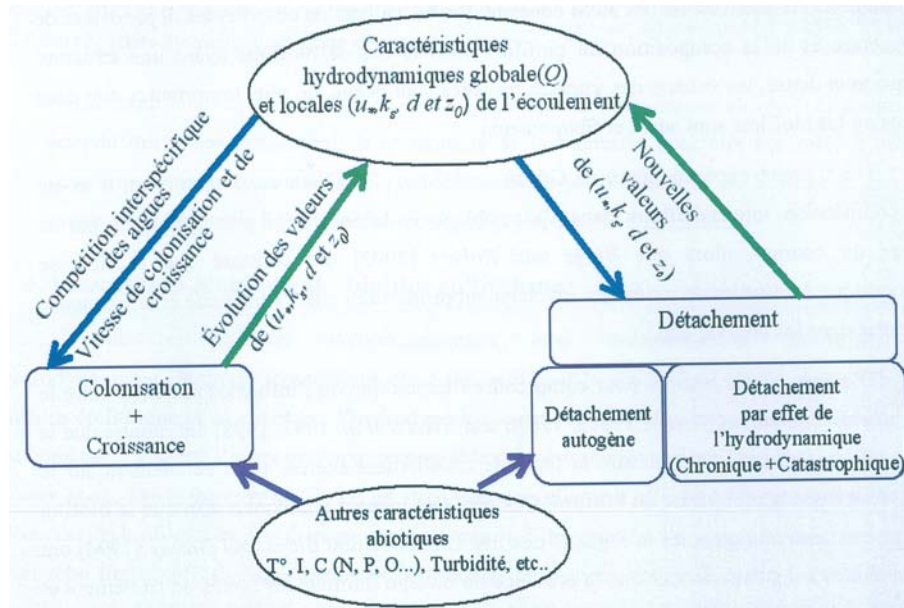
Caractéristiques hydrodynamiques globale($Q$) et locales ($u_*, k_s, d$ et $z_0$) de l'écoulement

Compétition interspécifique des algues

Vitesse de colonisation et de croissance

Évolution des valeurs de ($u_*, k_s, d$ et $z_0$)

de ($u_*, k_s, d$ et $z_0$)

Nouvelles valeurs

Détachement

Colonisation + Croissance

Détachement autogène

Détachement par effet de l'hydrodynamique (Chronique +Catastrophique)

Autres caractéristiques abiotiques T°, I, C (N, P, O...), Turbidité, etc..